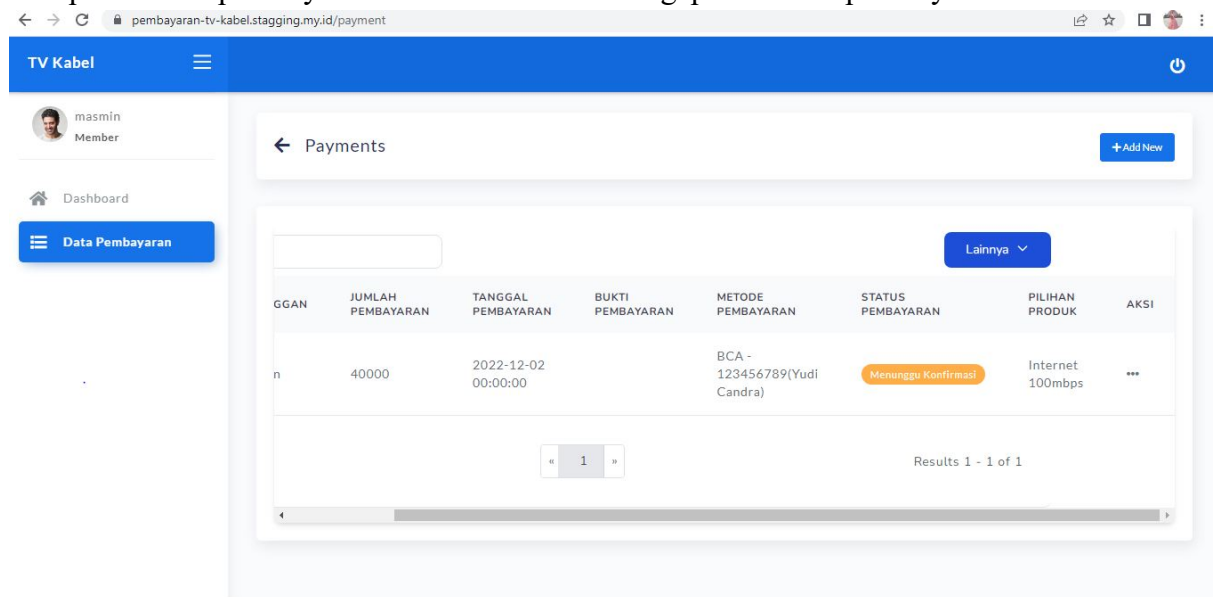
pembayaran-tv-kabel.stagging.my.id/payment

TV Kabel

masmin
Member

Dashboard

Data Pembayaran

Payments

+Add New

Lainnya

| GGAN | JUMLAH PEMBAYARAN | TANGGAL PEMBAYARAN | BUKTI PEMBAYARAN | METODE PEMBAYARAN | STATUS PEMBAYARAN | PILIHAN PRODUK | AKSI |
|---|---|---|---|---|---|---|---|
| n | 40000 | 2022-12-02 00:00:00 | | BCA - 123456789(Yudi Candra) | Menunggu Konfirmasi | Internet 100mbps | ••• |

« 1 »

Results 1 - 1 of 1